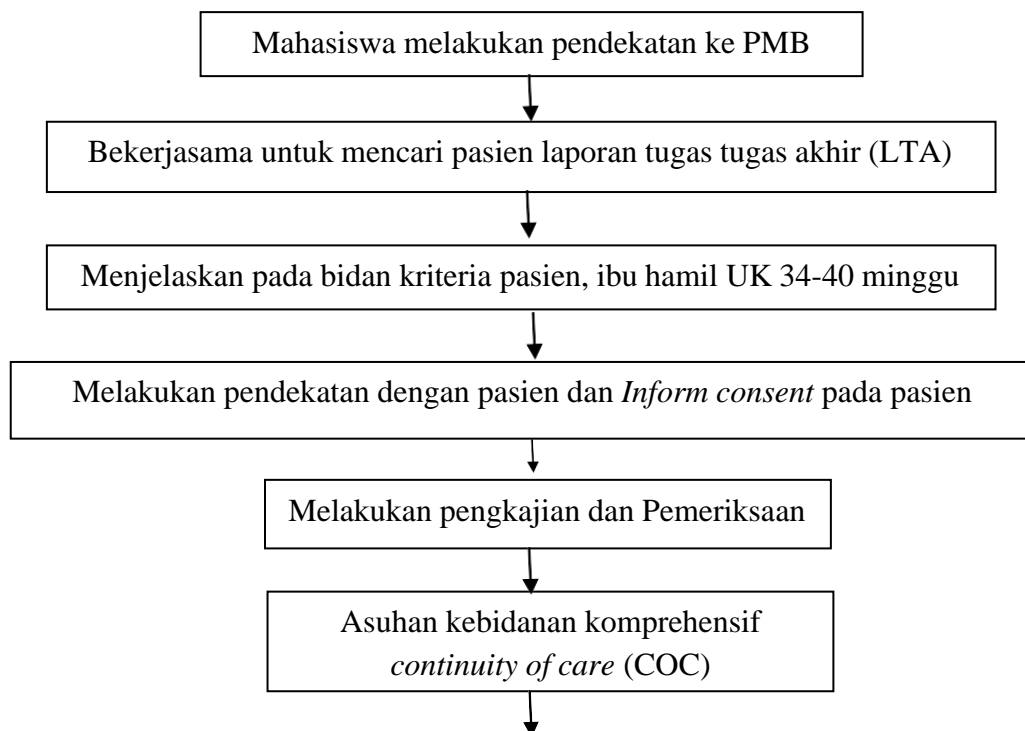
Mahasiswa melakukan pendekatan ke PMB

Bekerjasama untuk mencari pasien laporan tugas tugas akhir (LTA)

Menjelaskan pada bidan kriteria pasien, ibu hamil UK 34-40 minggu

Melakukan pendekatan dengan pasien dan *Inform consent* pada pasien

Melakukan pengkajian dan Pemeriksaan

Asuhan kebidanan komprehensif *continuity of care* (COC)